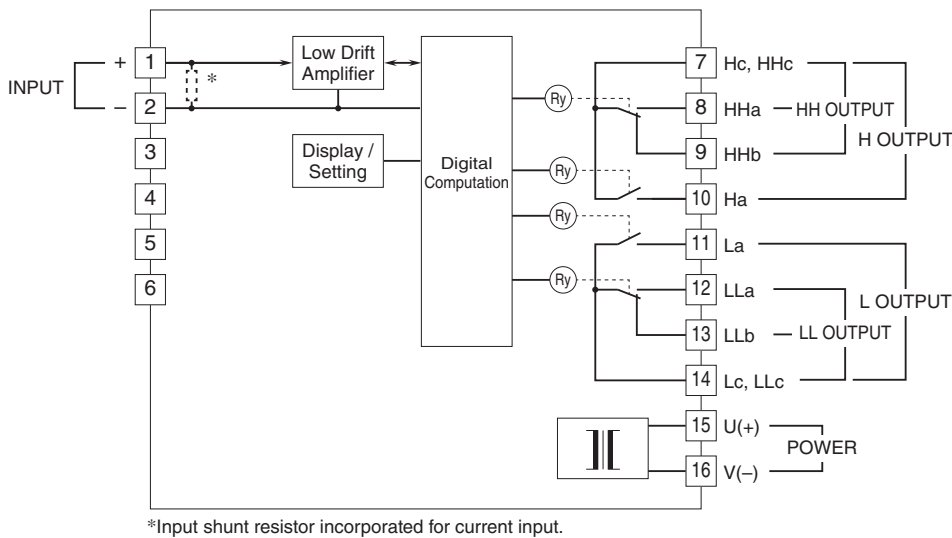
INPUT
+
–
1
2
3
4
5
6
*
Low Drift Amplifier
Display / Setting
Digital Computation
Ry
Ry
Ry
Ry
7 Hc, HHc
8 HHa
9 HHb
10 Ha
HH OUTPUT
H OUTPUT
11 La
12 LLa
13 LLb
14 Lc, LLc
LL OUTPUT
L OUTPUT
15 U(+)
16 V(–)
POWER

*Input shunt resistor incorporated for current input.